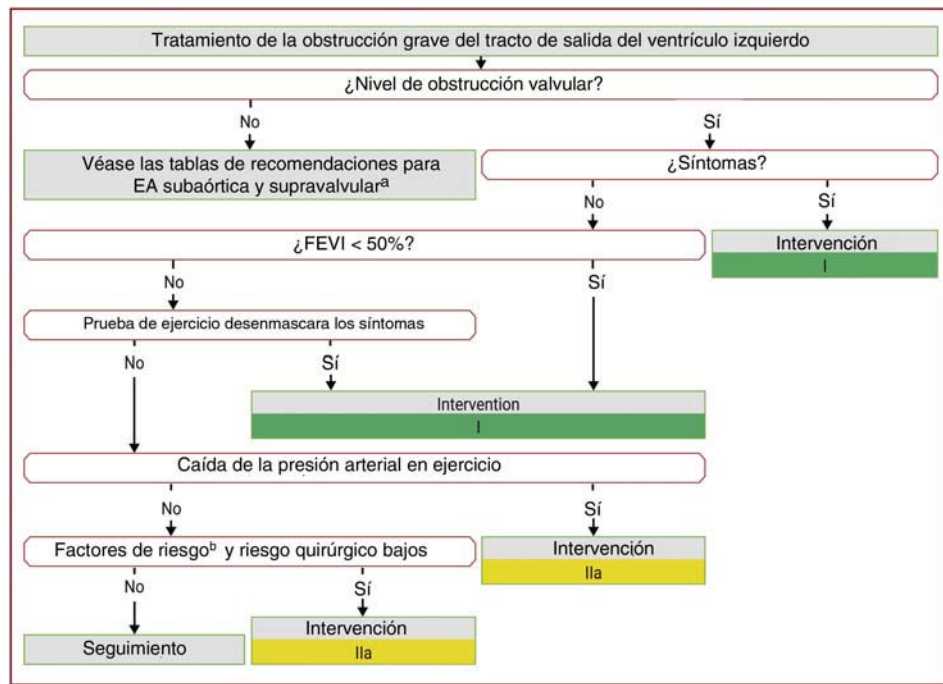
Tratamiento de la obstrucción grave del tracto de salida del ventrículo izquierdo

¿Nivel de obstrucción valvular?

No

Sí

Véase las tablas de recomendaciones para EA subaórtica y supravalvular$^{a}$

¿Síntomas?

No

Sí

¿FEVI < 50%?

Intervención

I

No

Sí

Prueba de ejercicio desenmascara los síntomas

No

Sí

Intervention

I

Caída de la presión arterial en ejercicio

No

Sí

Factores de riesgo$^{b}$ y riesgo quirúrgico bajos

Intervención

IIa

No

Sí

Seguimiento

Intervención

IIa